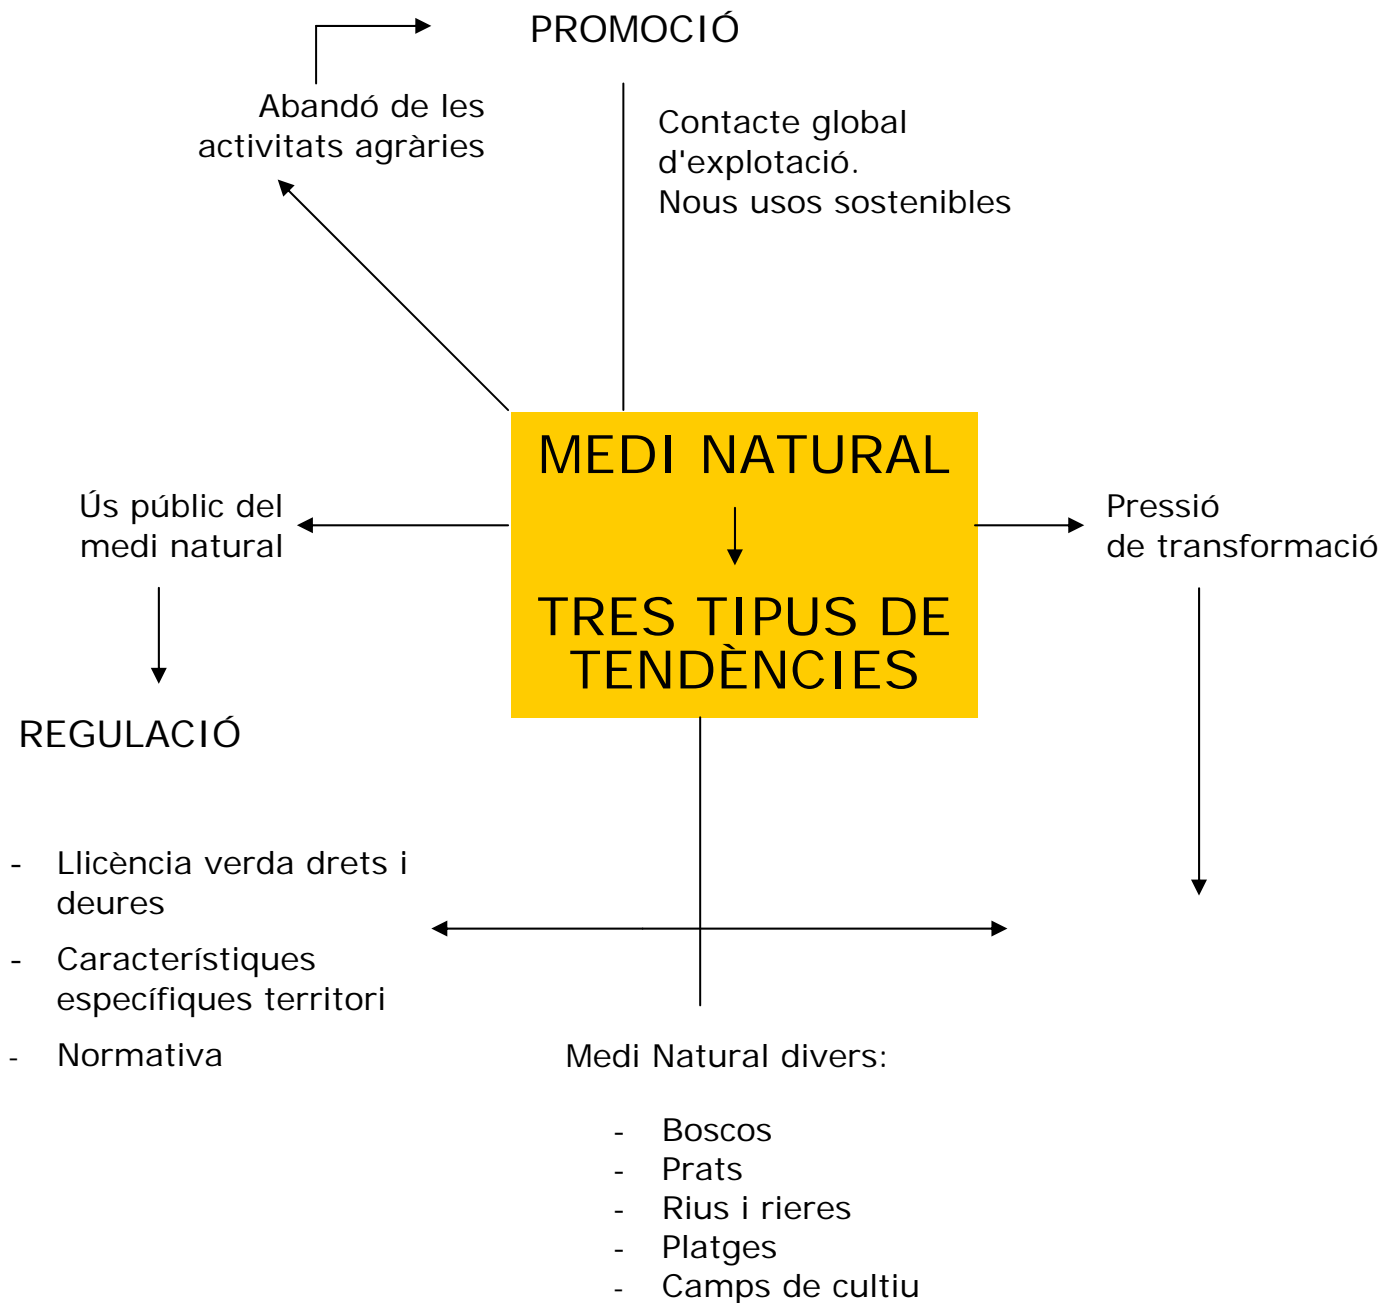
PROMOCIÓ

Abandó de les activitats agràries

Contacte global d'explotació.
Nous usos sostenibles

MEDI NATURAL

TRES TIPUS DE TENDÈNCIES

Ús públic del medi natural

Pressió de transformació

REGULACIÓ

- Llicència verda drets i deures
- Característiques específiques territori
- Normativa

Medi Natural divers:

- Boscos
- Prats
- Rius i rieres
- Platges
- Camps de cultiu